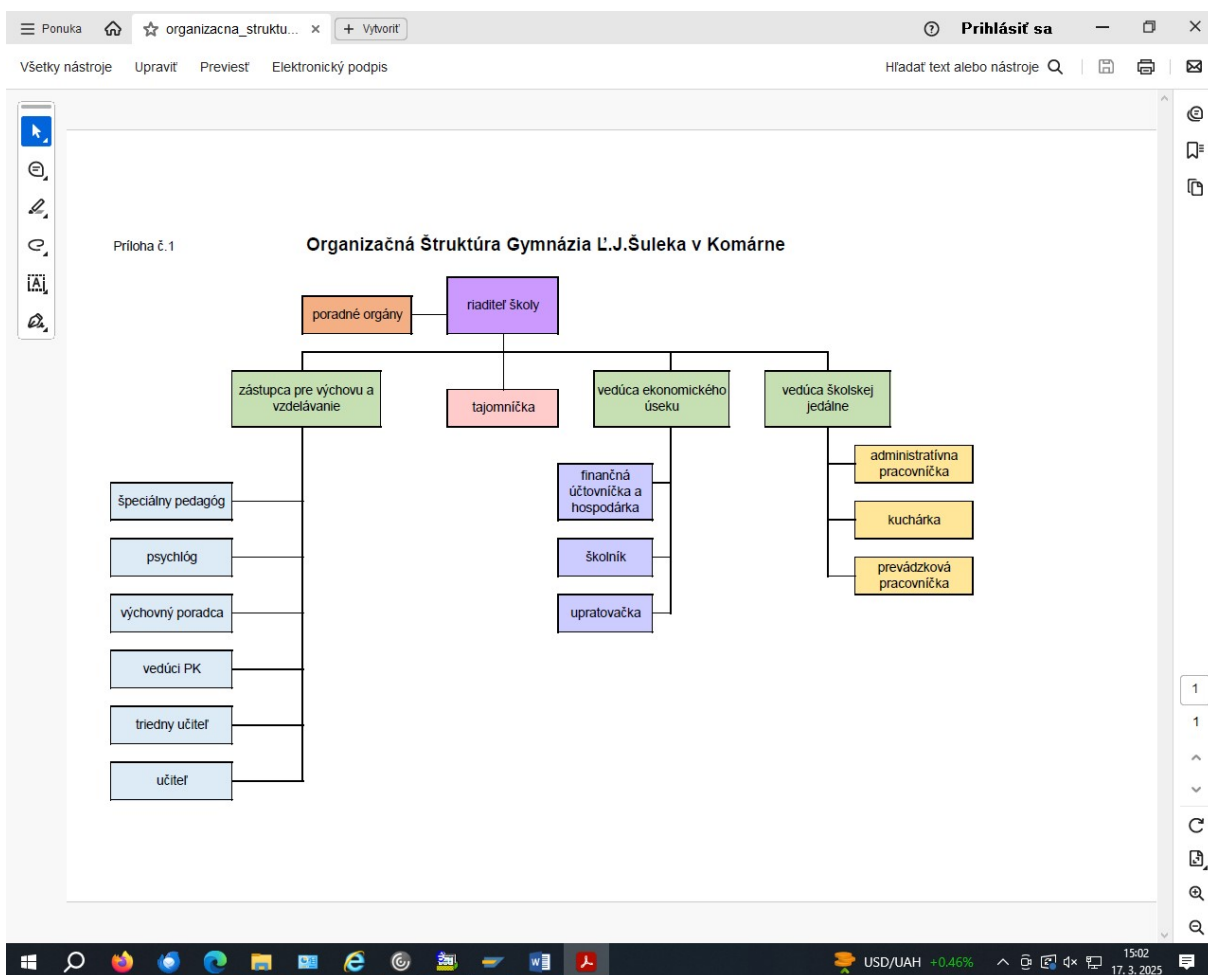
☰ Ponuka organizacna_struktu... × + Vytvoriť Prihlásiť sa

Všetky nástroje Upraviť Previesť Elektronický podpis Hľadať text alebo nástroje

Príloha č.1

Organizačná Štruktúra Gymnázia Ľ.J.Šuleka v Komárne

riaditeľ školy

poradné orgány

zástupca pre výchovu a vzdelávanie

tajomníčka

vedúca ekonomického úseku

vedúca školskej jedálne

špeciálny pedagóg

psychlóg

výchovný poradca

vedúci PK

triedny učiteľ

učiteľ

finančná účtovníčka a hospodárka

školník

upratovačka

administratívna pracovníčka

kuchárka

prevádzková pracovníčka

1

1

USD/UAH +0.46%

15:02
17. 3. 2025